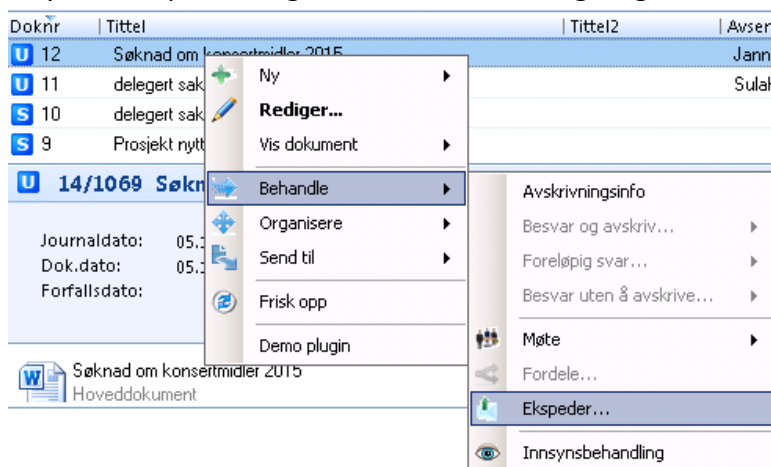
| Doknr | Tittel | Tittel2 | Avser |
|---|---|---|---|
| U 12 | Søknad om konsertmidler 2015 | | Jann |
| U 11 | delegert sak | | Sulak |
| S 10 | delegert sak | | |
| S 9 | Prosjekt nytt | | |

U 14/1069 Søkn

Journaldato: 05.
Dok.dato: 05.
Forfallsdato:

Søknad om konsertmidler 2015
Hoveddokument

Ny
Rediger...
Vis dokument
Behandle
Organisere
Send til
Frisk opp
Demo plugin

Avskrivningsinfo
Besvar og avskriv...
Foreløpig svar...
Besvar uten å avskrive...
Møte
Fordele...
Ekspeder...
Innsynsbehandling